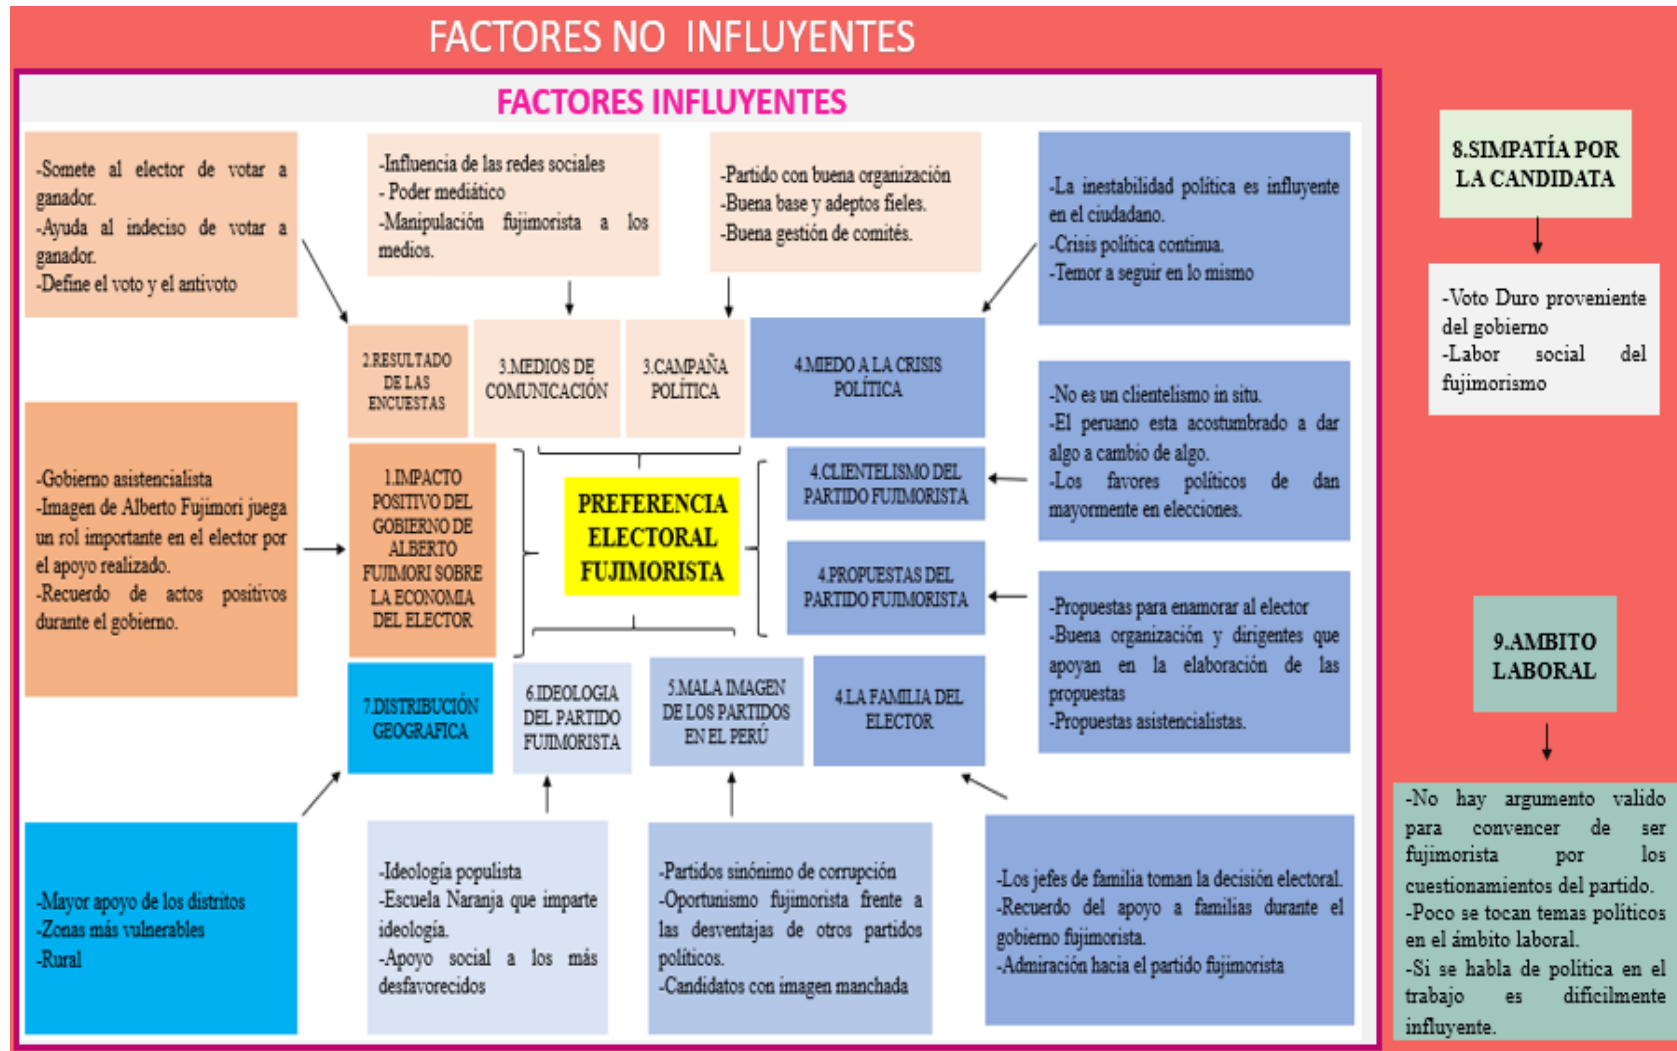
FACTORES NO INFLUYENTES

FACTORES INFLUYENTES

-Somete al elector de votar a ganador.
-Ayuda al indeciso de votar a ganador.
-Define el voto y el antivoto

-Influencia de las redes sociales
- Poder mediático
-Manipulación fujimorista a los medios.

-Partido con buena organización
-Buena base y adeptos fieles.
-Buena gestión de comités.

-La inestabilidad política es influyente en el ciudadano.
-Crisis política continua.
-Temor a seguir en lo mismo

8.SIMPATÍA POR LA CANDIDATA

-Voto Duro proveniente del gobierno
-Labor social del fujimorismo

2.RESULTADO DE LAS ENCUESTAS

3.MEDIOS DE COMUNICACIÓN

3.CAMPAÑA POLÍTICA

4.MIEDO A LA CRISIS POLÍTICA

-No es un clientelismo in situ.
-El peruano esta acostumbrado a dar algo a cambio de algo.
-Los favores políticos de dan mayormente en elecciones.

-Gobierno asistencialista
-Imagen de Alberto Fujimori juega un rol importante en el elector por el apoyo realizado.
-Recuerdo de actos positivos durante el gobierno.

1.IMPACTO POSITIVO DEL GOBIERNO DE ALBERTO FUJIMORI SOBRE LA ECONOMIA DEL ELECTOR

PREFERENCIA ELECTORAL FUJIMORISTA

4.CLIENTELISMO DEL PARTIDO FUJIMORISTA

4.PROPUESTAS DEL PARTIDO FUJIMORISTA

-Propuestas para enamorar al elector
-Buena organización y dirigentes que apoyan en la elaboración de las propuestas
-Propuestas asistencialistas.

9.AMBITO LABORAL

7.DISTRIBUCIÓN GEOGRAFICA

6.IDEOLOGIA DEL PARTIDO FUJIMORISTA

5.MALA IMAGEN DE LOS PARTIDOS EN EL PERÚ

4.LA FAMILIA DEL ELECTOR

-No hay argumento valido para convencer de ser fujimorista por los cuestionamientos del partido.
-Poco se tocan temas politicos en el ámbito laboral.
-Si se habla de politica en el trabajo es dificilmente influyente.

-Mayor apoyo de los distritos
-Zonas más vulnerables
-Rural

-Ideología populista
-Escuela Naranja que imparte ideología.
-Apoyo social a los más desfavorecidos

-Partidos sinónimo de corrupción
-Oportunismo fujimorista frente a las desventajas de otros partidos políticos.
-Candidatos con imagen manchada

-Los jefes de familia toman la decisión electoral.
-Recuerdo del apoyo a familias durante el gobierno fujimorista.
-Admiración hacia el partido fujimorista